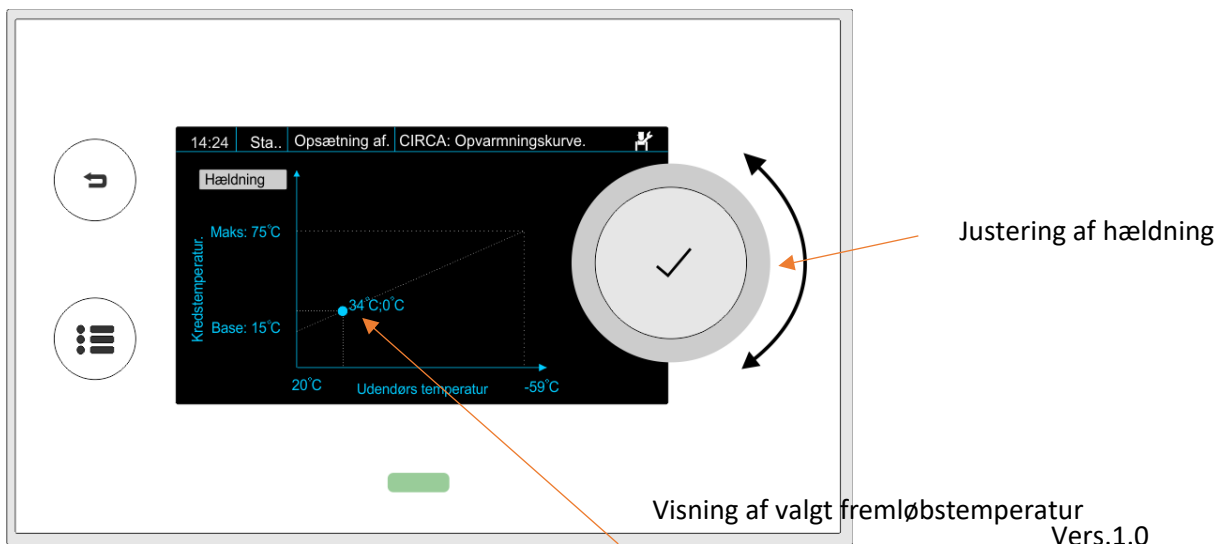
14:24 Sta.. Opsætning af. CIRCA: Opvarmningskurve.

Hældning

Maks: 75˚C

Kredstemperatur.

34˚C;0˚C

Base: 15˚C

20˚C Udendørs temperatur -59˚C

Justering af hældning

Visning af valgt fremløbstemperatur

Vers.1.0